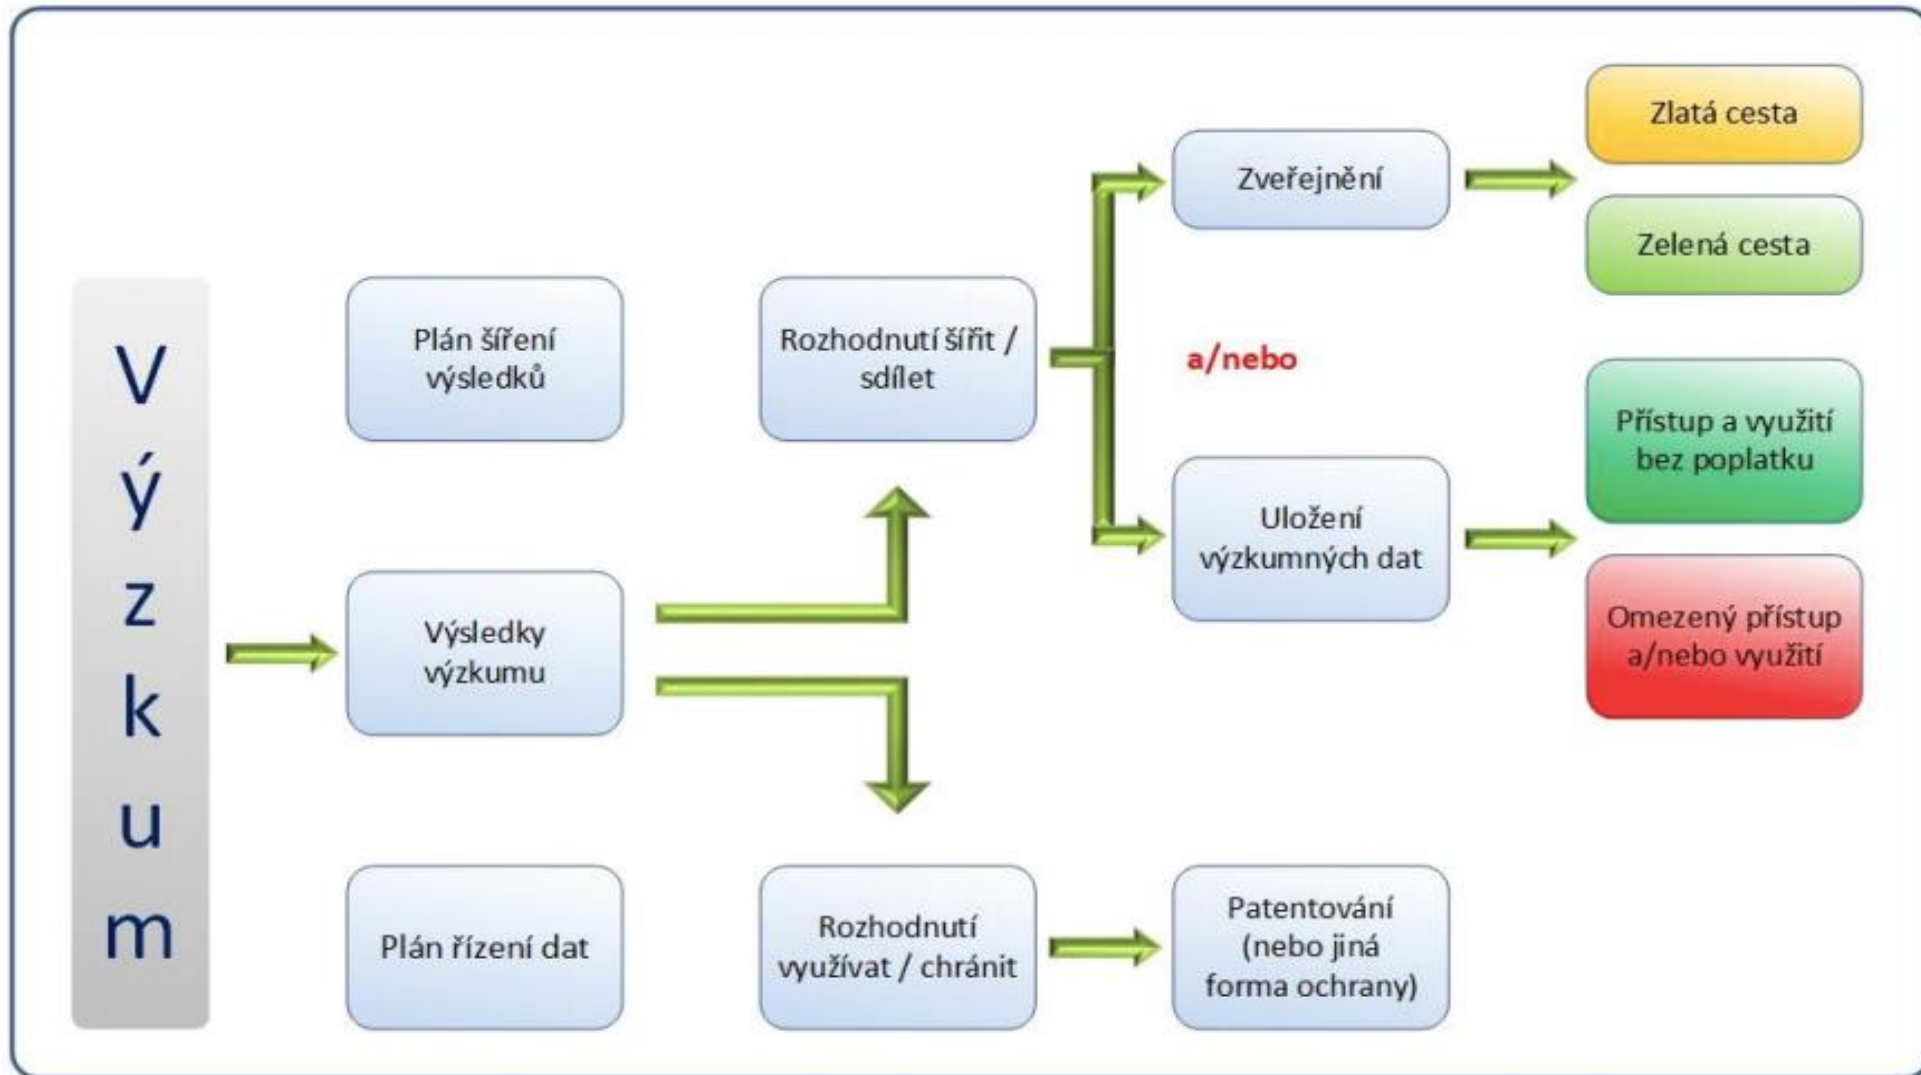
V
ý
z
k
u
m

Plán šíření výsledků

Výsledky výzkumu

Plán řízení dat

Rozhodnutí šířit / sdílet

Rozhodnutí využívat / chránit

Zveřejnění

a/nebo

Uložení výzkumných dat

Patentování (nebo jiná forma ochrany)

Zlatá cesta

Zelená cesta

Přístup a využití bez poplatku

Omezený přístup a/nebo využití